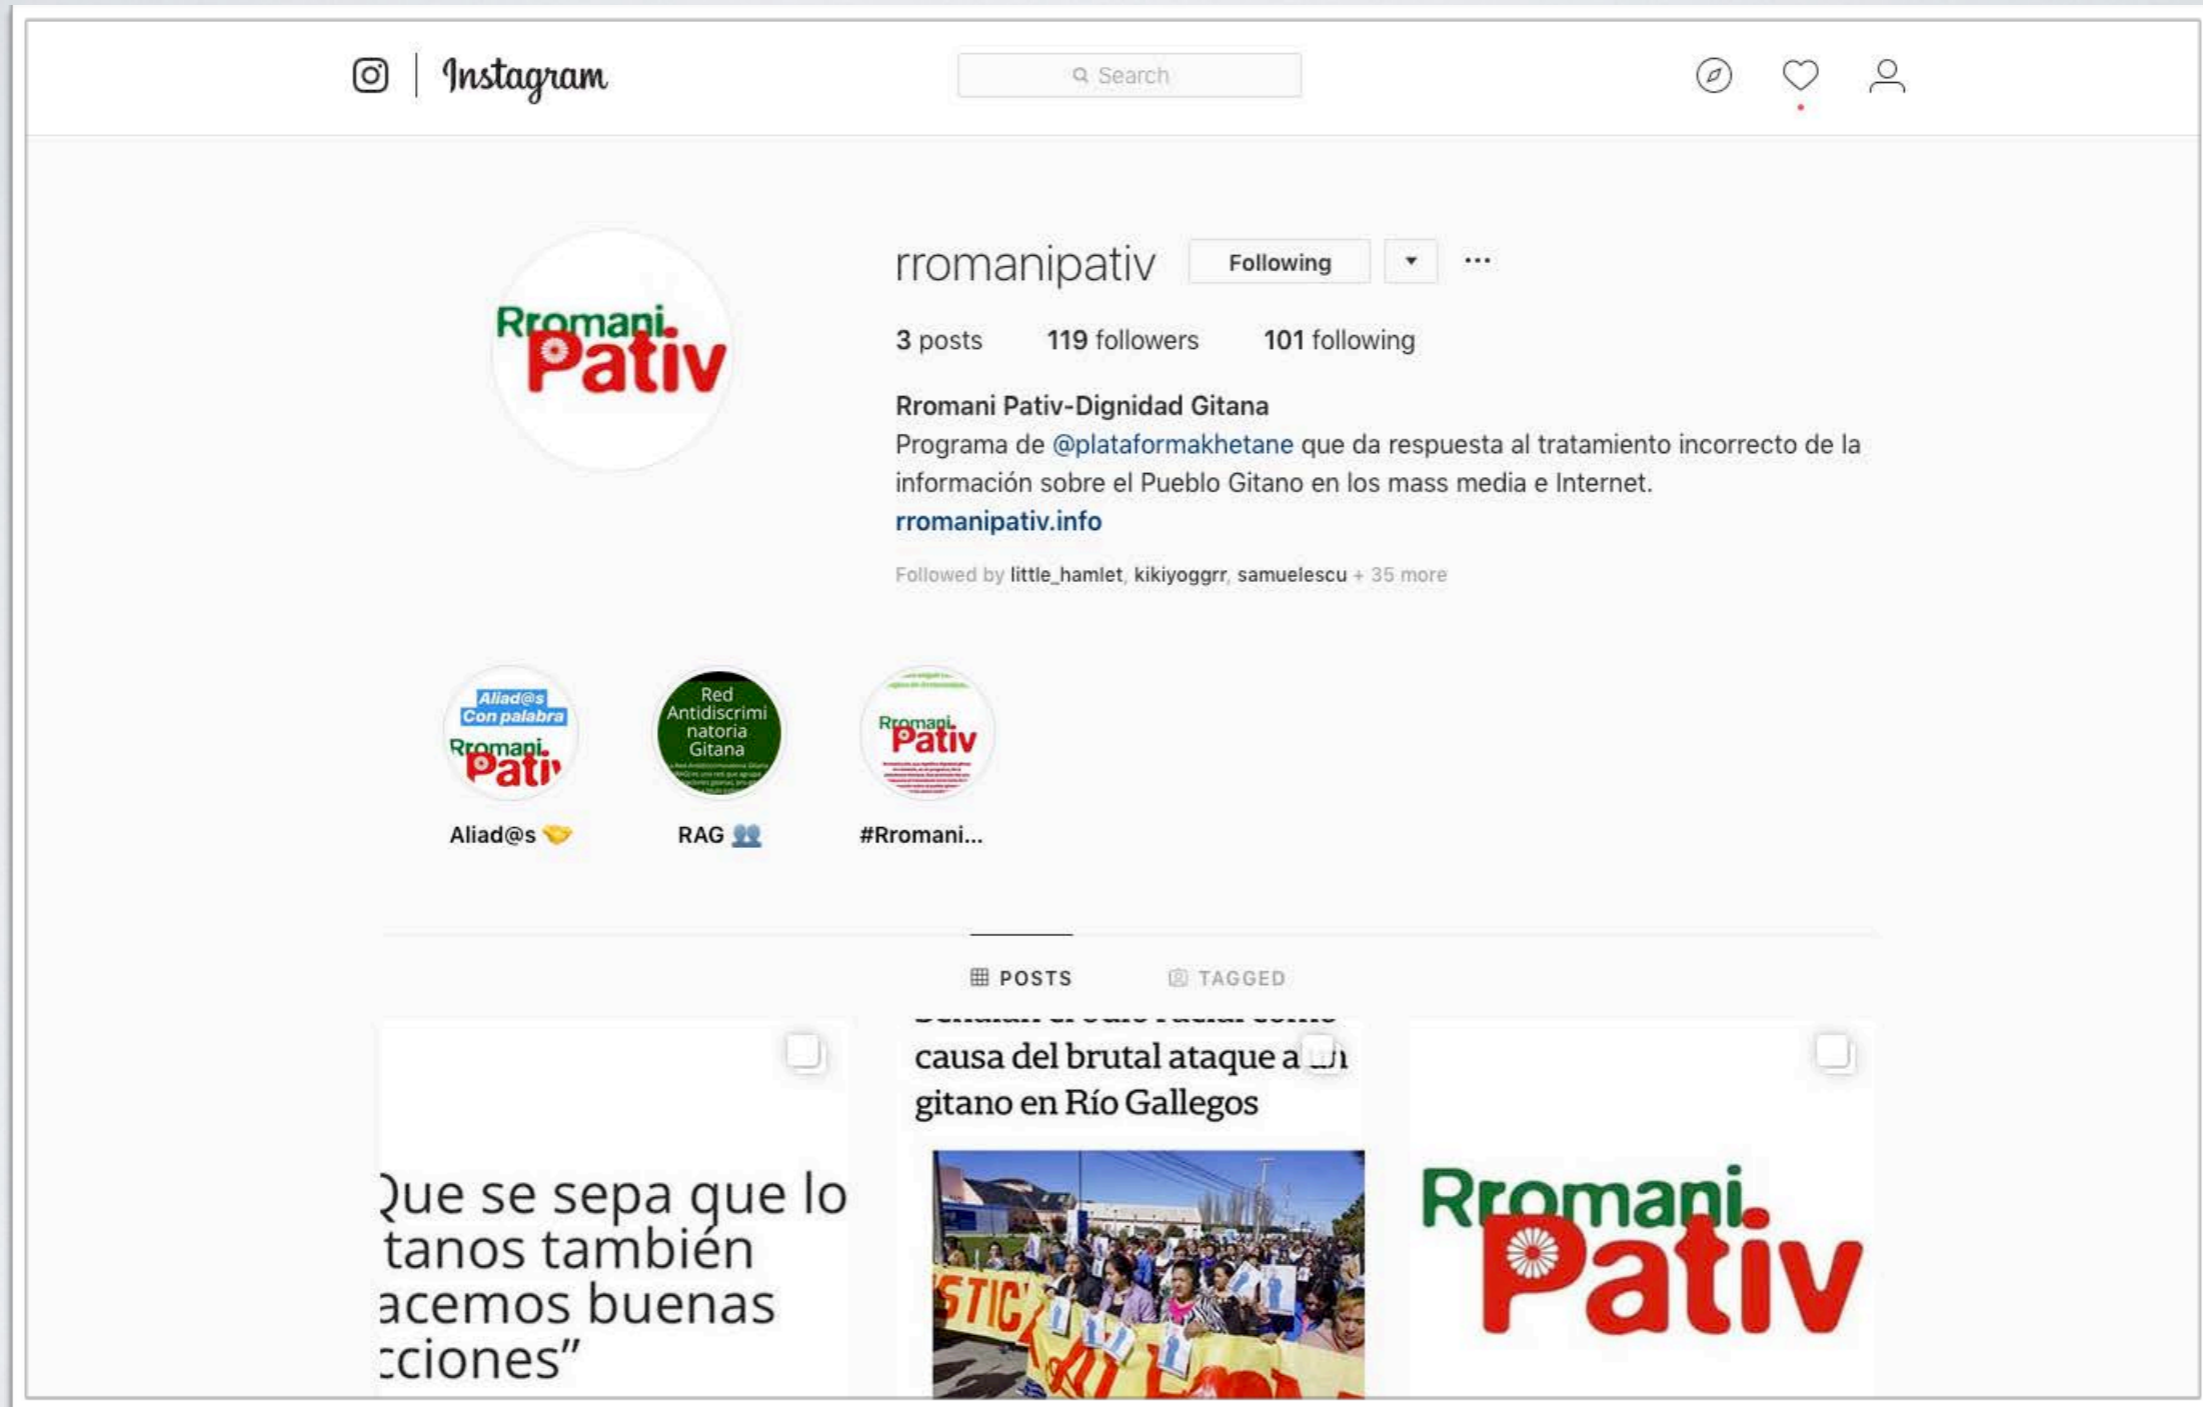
Instagram

Search

rromanipativ Following ▾ ···

3 posts 119 followers 101 following

Rromani Pativ-Dignidad Gitana
Programa de @plataformakhetane que da respuesta al tratamiento incorrecto de la información sobre el Pueblo Gitano en los mass media e Internet.
rromanipativ.info

Followed by little_hamlet, kikiyoggrr, samuelescu + 35 more

Aliad@s Con palabra Rromani Pativ
Aliad@s 🤝

Red Antidiscriminatoria Gitana
RAG 👥

Rromani Pativ
#Rromani...

POSTS TAGGED

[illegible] causa del brutal ataque a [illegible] gitano en Río Gallegos

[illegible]ue se sepa que lo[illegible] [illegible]tanos también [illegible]acemos buenas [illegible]cciones"

Rromani Pativ